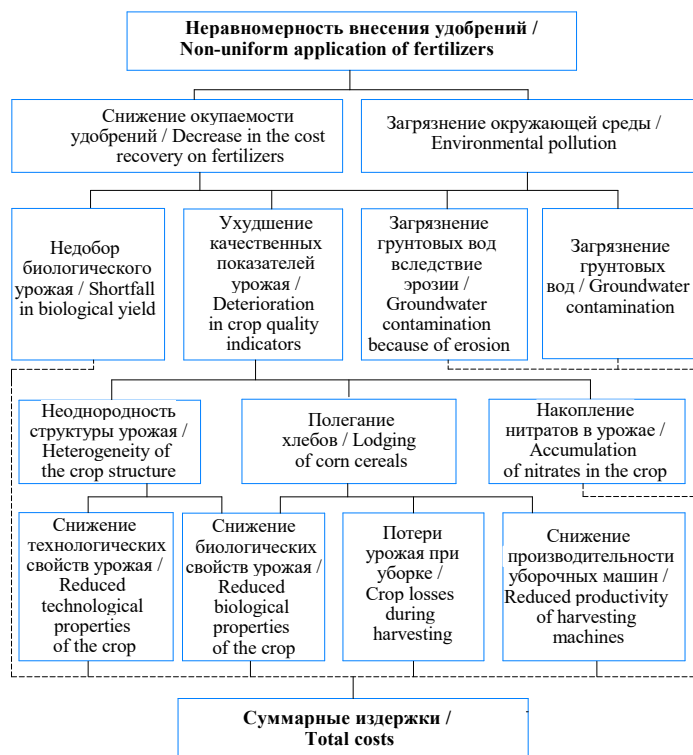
Неравномерность внесения удобрений / Non-uniform application of fertilizers

Снижение окупаемости удобрений / Decrease in the cost recovery on fertilizers

Загрязнение окружающей среды / Environmental pollution

Недобор биологического урожая / Shortfall in biological yield

Ухудшение качественных показателей урожая / Deterioration in crop quality indicators

Загрязнение грунтовых вод вследствие эрозии / Groundwater contamination because of erosion

Загрязнение грунтовых вод / Groundwater contamination

Неоднородность структуры урожая / Heterogeneity of the crop structure

Полегание хлебов / Lodging of corn cereals

Накопление нитратов в урожае / Accumulation of nitrates in the crop

Снижение технологических свойств урожая / Reduced technological properties of the crop

Снижение биологических свойств урожая / Reduced biological properties of the crop

Потери урожая при уборке / Crop losses during harvesting

Снижение производительности уборочных машин / Reduced productivity of harvesting machines

Суммарные издержки / Total costs